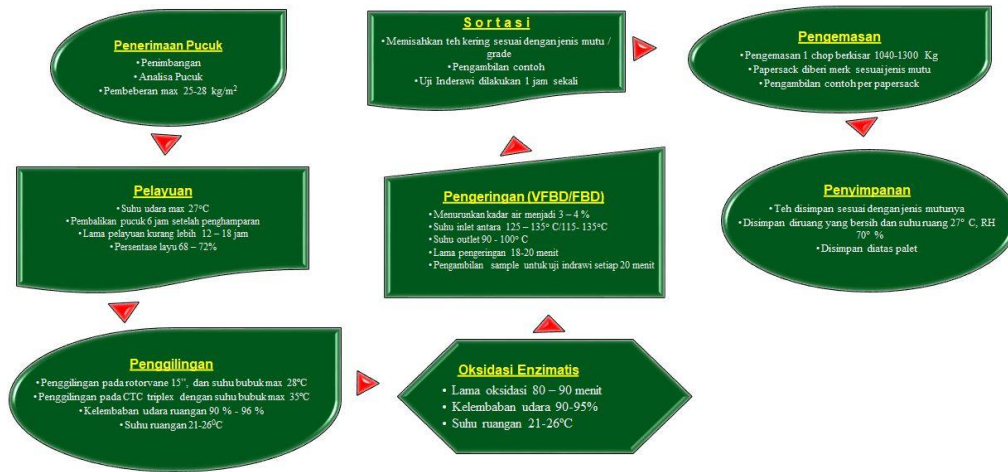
Penerimaan Pucuk

•Penimbangan
•Analisa Pucuk
•Pembeberan max 25-28 kg/m$^2$

Pelayuan

•Suhu udara max 27°C
•Pembalikan pucuk 6 jam setelah penghamparan
•Lama pelayuan kurang lebih 12 – 18 jam
•Persentase layu 68 – 72%

Penggilingan

•Penggilingan pada rotorvane 15", dan suhu bubuk max 28°C
•Penggilingan pada CTC triplex dengan suhu bubuk max 35°C
•Kelembaban udara ruangan 90 % - 96 %
•Suhu ruangan 21-26$^0$C

Oksidasi Enzimatis

• Lama oksidasi 80 – 90 menit
• Kelembaban udara 90-95%
• Suhu ruangan 21-26°C

Pengeringan (VFBD/FBD)

•Menurunkan kadar air menjadi 3 – 4 %
•Suhu inlet antara 125 – 135° C/115- 135°C
•Suhu outlet 90 - 100° C
•Lama pengeringan 18-20 menit
•Pengambilan sample untuk uji indrawi setiap 20 menit

Sortasi

•Memisahkan teh kering sesuai dengan jenis mutu / grade
•Pengambilan contoh
•Uji Inderawi dilakukan 1 jam sekali

Pengemasan

•Pengemasan 1 chop berkisar 1040-1300 Kg
•Papersack diberi merk sesuai jenis mutu
•Pengambilan contoh per papersack

Penyimpanan

•Teh disimpan sesuai dengan jenis mutunya
•Disimpan diruang yang bersih dan suhu ruang 27° C, RH 70° %
•Disimpan diatas palet